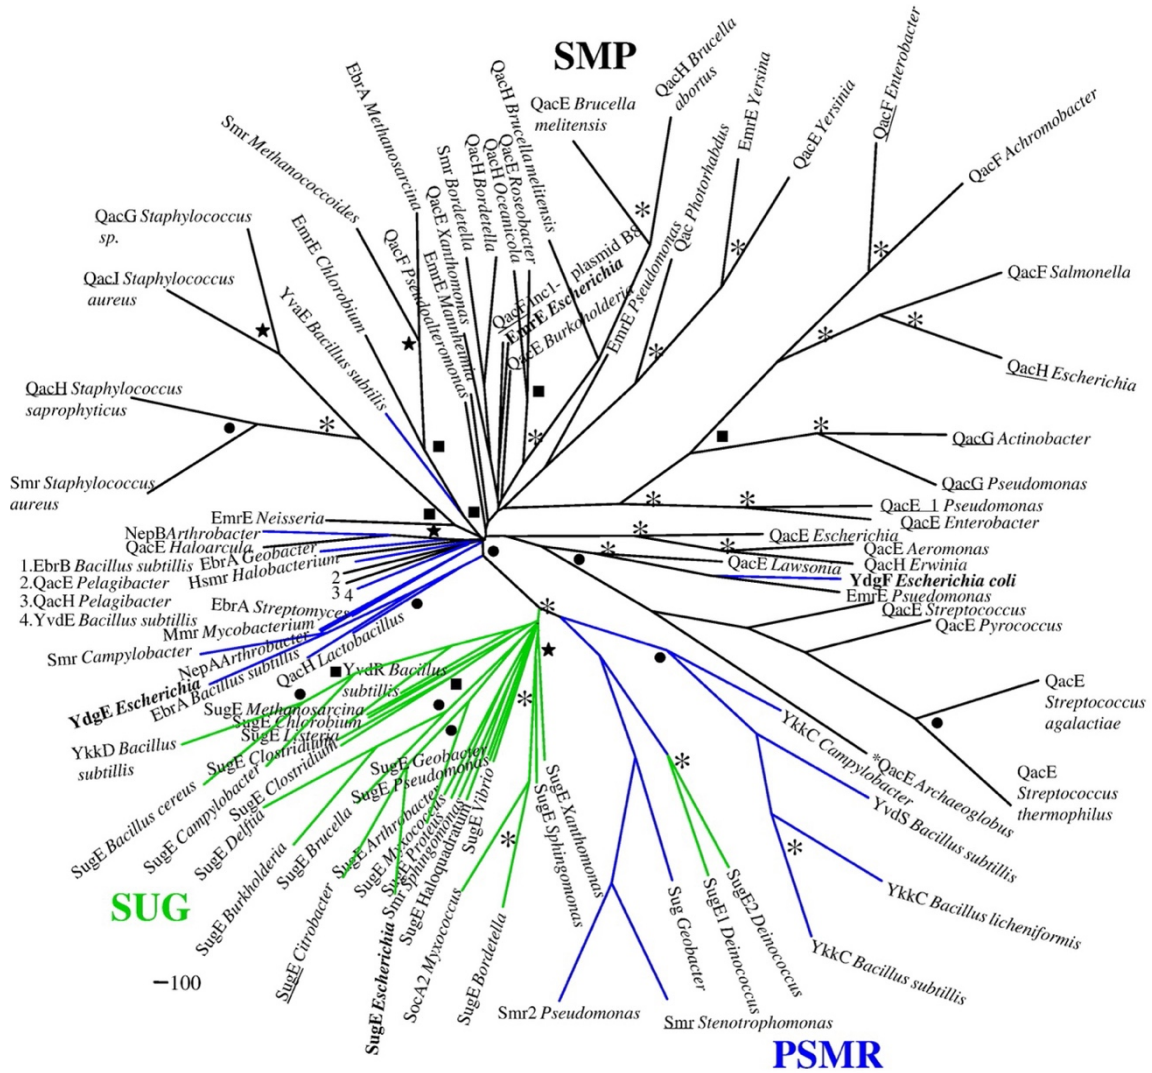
SMP

QacG Staphylococcus sp.
QacJ Staphylococcus aureus
QacH Staphylococcus saprophyticus
Smr Staphylococcus aureus
Smr Methanococcoides
EbrA Methanosarcina
EmrE Chlorobium
QacF Pseudoalteromonas
YvaE Bacillus subtillis
QacE Xanthomonas
Smr Bordetella
EmrE Mannheimia
QacH Bordetella
QacH Oceanicola
QacH Brucella melitensis
QacE Roseobacter
QacEΔ1 Inc1-plasmid B8
EmrE Escherichia
QacE Burkholderia
QacE Brucella melitensis
EmrE Pseudomonas
QacH Brucella abortus
Qac Photorhabdus
EmrE Yersina
QacE Yersinia
QacF Enterobacter
QacF Achromobacter
QacF Salmonella
QacH Escherichia
QacG Actinobacter
QacG Pseudomonas
QacE_1 Pseudomonas
QacE Enterobacter
QacE Escherichia
QacE Aeromonas
QacH Erwinia
QacE Lawsonia
YdgF Escherichia coli
EmrE Psuedomonas
QacE Streptococcus
QacE Pyrococcus
QacE Streptococcus agalactiae
QacE Streptococcus thermophilus
EmrE Neisseria
NepB Arthrobacter
QacE Haloarcula
EbrA Geobacter
Hsmr Halobacterium
1.EbrB Bacillus subtillis
2.QacE Pelagibacter
3.QacH Pelagibacter
4.YvdE Bacillus subtillis
2
3
4
EbrA Streptomyces
Mmr Mycobacterium
Smr Campylobacter
NepA Arthrobacter
EbrA Bacillus subtillis
QacH Lactobacillus
YdgE Escherichia
YkkD Bacillus subtillis
YvdR Bacillus subtilis
SugE Methanosarcina
SugE Chlorobium
SugE Listeria
SugE Clostridium
SugE Clostridium
SugE Bacillus cereus
SugE Campylobacter
SugE Delftia
SugE Burkholderia
SugE Brucella
SugE Geobacter
SugE Pseudomonas
SugE Arthrobacter
SugE Myxococcus
SugE Proteus
Smr Sphingomonas
SugE Haloquadratum
SugE Vibrio
SugE Citrobacter
SugE Escherichia
SugE Haloquadratum
SocA2 Myxococcus
SugE Bordetella
SugE Xanthomonas
SugE Sphingomonas
YkkC Campylobacter
*QacE Archaeoglobus
YvdS Bacillus subtillis
YkkC Bacillus licheniformis
YkkC Bacillus subtillis
SugE2 Deinococcus
SugE1 Deinococcus
Sug Geobacter
Smr2 Pseudomonas
Smr Stenotrophomonas

SUG

—100

PSMR